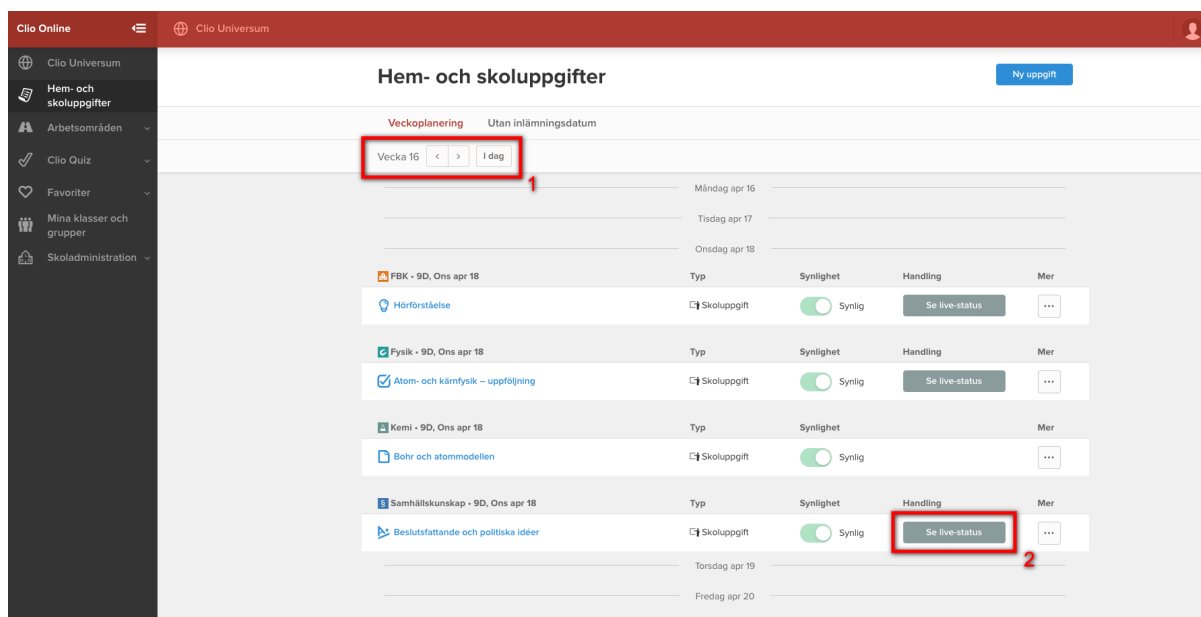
Clio Online

Clio Universum

Clio Universum

Hem- och skoluppgifter

Arbetsområden

Clio Quiz

Favoriter

Mina klasser och grupper

Skoladministration

Hem- och skoluppgifter

Ny uppgift

Veckoplanering   Utan inlämningsdatum

Vecka 16 < > I dag

1

Måndag apr 16

Tisdag apr 17

Onsdag apr 18

| FBK • 9D, Ons apr 18 | Typ | Synlighet | Handling | Mer |
|---|---|---|---|---|
| Hörförståelse | Skoluppgift | Synlig | Se live-status | ··· |

| Fysik • 9D, Ons apr 18 | Typ | Synlighet | Handling | Mer |
|---|---|---|---|---|
| Atom- och kärnfysik – uppföljning | Skoluppgift | Synlig | Se live-status | ··· |

| Kemi • 9D, Ons apr 18 | Typ | Synlighet | Mer |
|---|---|---|---|
| Bohr och atommodellen | Skoluppgift | Synlig | ··· |

| Samhällskunskap • 9D, Ons apr 18 | Typ | Synlighet | Handling | Mer |
|---|---|---|---|---|
| Beslutsfattande och politiska idéer | Skoluppgift | Synlig | Se live-status | ··· |

2

Torsdag apr 19

Fredag apr 20